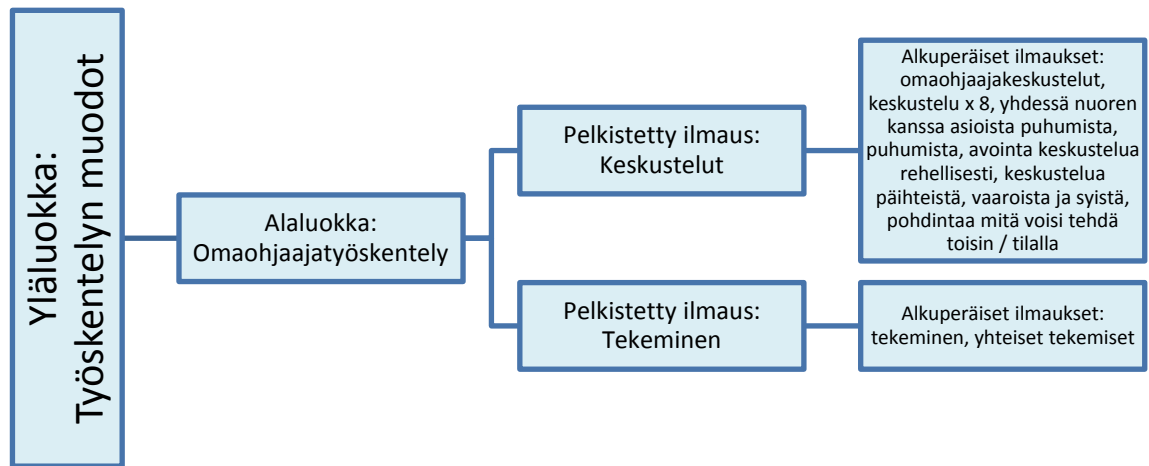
Yläluokka: Työskentelyn muodot

Alaluokka: Omaohjaajatyöskentely

Pelkistetty ilmaus: Keskustelut

Alkuperäiset ilmaukset: omaohjaajakeskustelut, keskustelu x 8, yhdessä nuoren kanssa asioista puhumista, puhumista, avointa keskustelua rehellisesti, keskustelua päihteistä, vaaroista ja syistä, pohdintaa mitä voisi tehdä toisin / tilalla

Pelkistetty ilmaus: Tekeminen

Alkuperäiset ilmaukset: tekeminen, yhteiset tekemiset